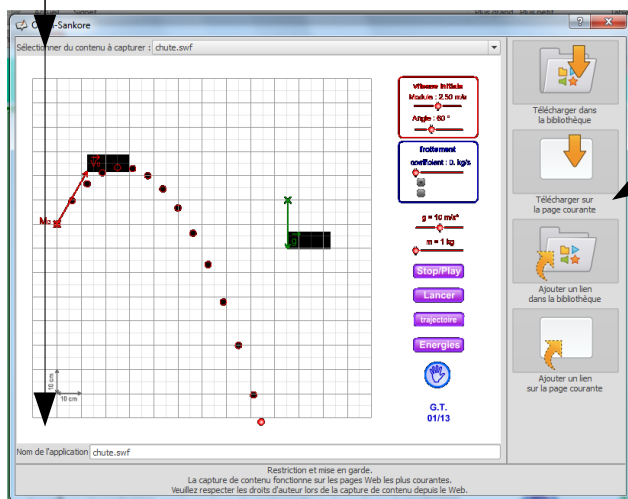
C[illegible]-Sankore

Sélectionner du contenu à capturer : chute.swf

Vitesse initiale
Module : 2.50 m/s
Angle : 60 °

frottement
coefficient : 0. kg/s

g = 10 m/s²
m = 1 kg

Stop/Play
Lancer
trajectoire
Energies

G.T.
01/13

Mo

10 cm
10 cm

Télécharger dans la bibliothèque

Télécharger sur la page courante

Ajouter un lien dans la bibliothèque

Ajouter un lien sur la page courante

Nom de l'application chute.swf

Restriction et mise en garde.
La capture de contenu fonctionne sur les pages Web les plus courantes.
Veuillez respecter les droits d'auteur lors de la capture de contenu depuis le Web.